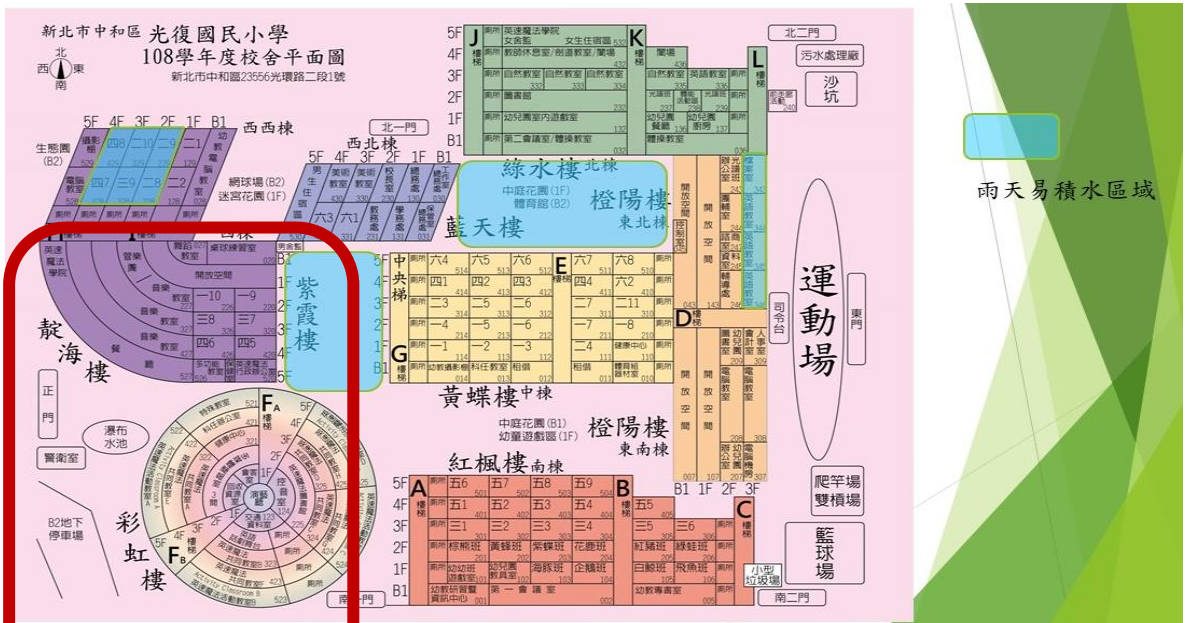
新北市中和區 光復國民小學
108學年度校舍平面圖
新北市中和區23556光環路二段1號

北
西 東
南

5F 4F 3F 2F 1F B1
西西棟
生態園 (B2)
網球場 (B2)
迷宮花園 (1F)

西北棟
5F 4F 3F 2F 1F B1

北一門
北二門
污水處理廠
沙坑

J K L
5F 英速魔法學院 文史哲 女生住宿區
4F 教師休息室 / 創遊教室 / 圖場
3F 自然教室 自然教室 自然教室 自然教室 英語教室
2F 圖書館
1F 幼兒園室內遊戲室 幼兒園 幼兒園 餐廳 廚房
B1 第二會議室 / 體操教室

綠水樓 北棟
中庭花園 (1F)
體育館 (B2)
橙陽樓 東北棟
藍天樓

紫霞樓

中央梯
六4 六5 六6 六7 六8
四1 四2 四3 四4
三4 三5 三6 三7 三11
一4 一5 一6 一7 一8
一1 一2 一3 一4
E
G
D

運動場
司令台
東門

靛海樓
正門
瀑布水池
警衛室
B2地下停車場

彩虹樓
FA
FB

黃蝶樓 中棟
中庭花園 (B1)
幼童遊戲區 (1F)
橙陽樓 東南棟

紅楓樓 南棟
A B C
5F 五6 五7 五8 五9
4F 五1 五2 五3 五4 五5
3F 三1 三2 三3 三4 三5 三6
2F 棕熊班 黃鶲班 紫蝶班 花鹿班 紅猿班 綠蛙班
1F 幼幼班 遊戲室 幼兒園 教具室 海豚班 企鵝班 白鯨班 飛魚班
B1 幼教研習暨資訊中心 第一會議室 幼教專書室

B1 1F 2F 3F
爬竿場 雙槓場
藍球場
小型垃圾場
南一門
南二門

雨天易積水區域